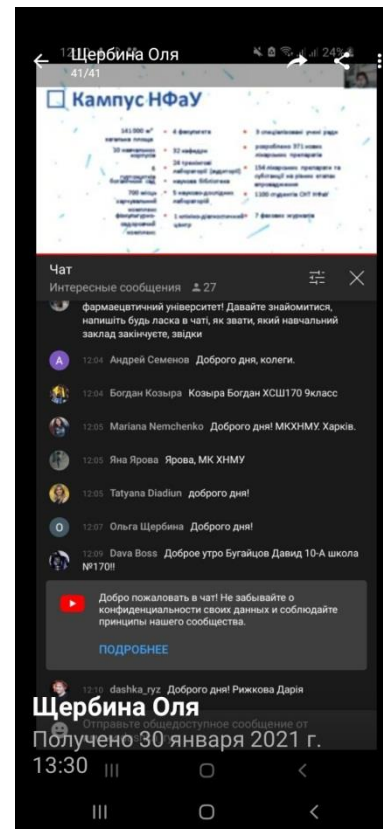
Щербина Оля
41/41

24%

Кампус НФаУ

141000 м² загальна площа
10 навчальних корпусів
гуртожитків
700 місць у спортивних комплексах
фізкультурно-оздоровчий комплекс

4 факультети
32 кафедри
24 тренінгові лабораторії (аудиторії)
наукова бібліотека
5 науково-дослідних лабораторій
1 клініко-діагностичний центр

9 спеціалізованих вчених рад
розроблено 371 нових лікарських препаратів
154 лікарських препаратів та субстанцій на різних етапах впровадження
1100 студентів СНТ НФаУ
7 фахових журналів

Чат
Интересные сообщения 27

фармацевтичний університет! Давайте знайомитися, напишіть будь ласка в чаті, як звати, який навчальний заклад закінчуєте, звідки

A 12:04 Андрей Семенов Доброго дня, колеги.

12:04 Богдан Козыра Козыра Богдан ХСШ170 9класс

12:05 Mariana Nemchenko Доброго дня! МКХНМУ. Харків.

12:05 Яна Ярова Ярова, МК ХНМУ

12:05 Tatyana Diadiun доброго дня!

O 12:07 Ольга Щербина Доброго дня!

12:09 Dava Boss Доброе утро Бугайцов Давид 10-А школа №170!!

Добро пожаловать в чат! Не забывайте о конфиденциальности своих данных и соблюдайте принципы нашего сообщества.

ПОДРОБНЕЕ

12:10 dashka_ryz Доброго дня! Рижкова Дарія

Отправьте общедоступное сообщение от

Щербина Оля
Получено 30 января 2021 г. 13:30